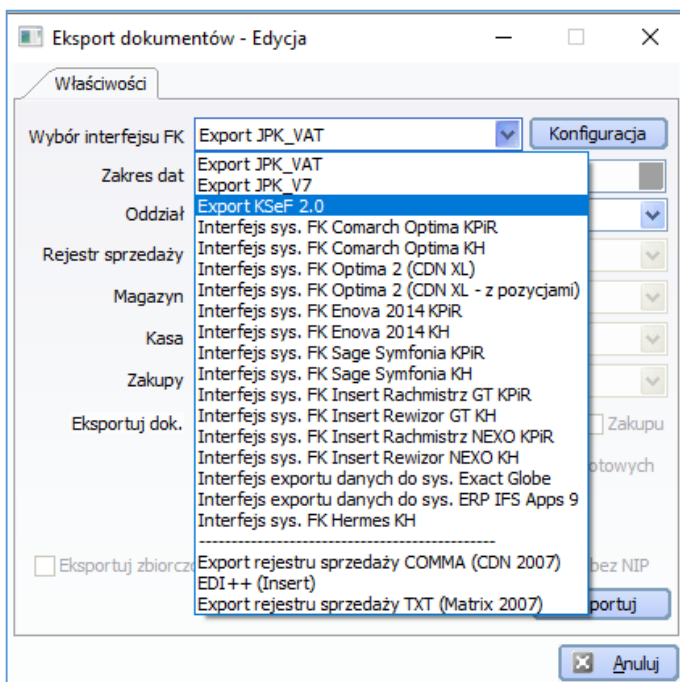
Eksport dokumentów - Edycja

Właściwości

Wybór interfejsu FK
Export JPK_VAT
Konfiguracja

Zakres dat
Oddział
Rejestr sprzedaży
Magazyn
Kasa
Zakupy
Eksportuj dok.

Export JPK_VAT
Export JPK_V7
Export KSeF 2.0
Interfejs sys. FK Comarch Optima KPiR
Interfejs sys. FK Comarch Optima KH
Interfejs sys. FK Optima 2 (CDN XL)
Interfejs sys. FK Optima 2 (CDN XL - z pozycjami)
Interfejs sys. FK Enova 2014 KPiR
Interfejs sys. FK Enova 2014 KH
Interfejs sys. FK Sage Symfonia KPiR
Interfejs sys. FK Sage Symfonia KH
Interfejs sys. FK Insert Rachmistrz GT KPiR
Interfejs sys. FK Insert Rewizor GT KH
Interfejs sys. FK Insert Rachmistrz NEXO KPiR
Interfejs sys. FK Insert Rewizor NEXO KH
Interfejs exportu danych do sys. Exact Globe
Interfejs exportu danych do sys. ERP IFS Apps 9
Interfejs sys. FK Hermes KH
------------------------------------------------
Export rejestru sprzedaży COMMA (CDN 2007)
EDI++ (Insert)
Export rejestru sprzedaży TXT (Matrix 2007)

Zakupu
otowych
Eksportuj zbiorcz
bez NIP
portuj
Anuluj